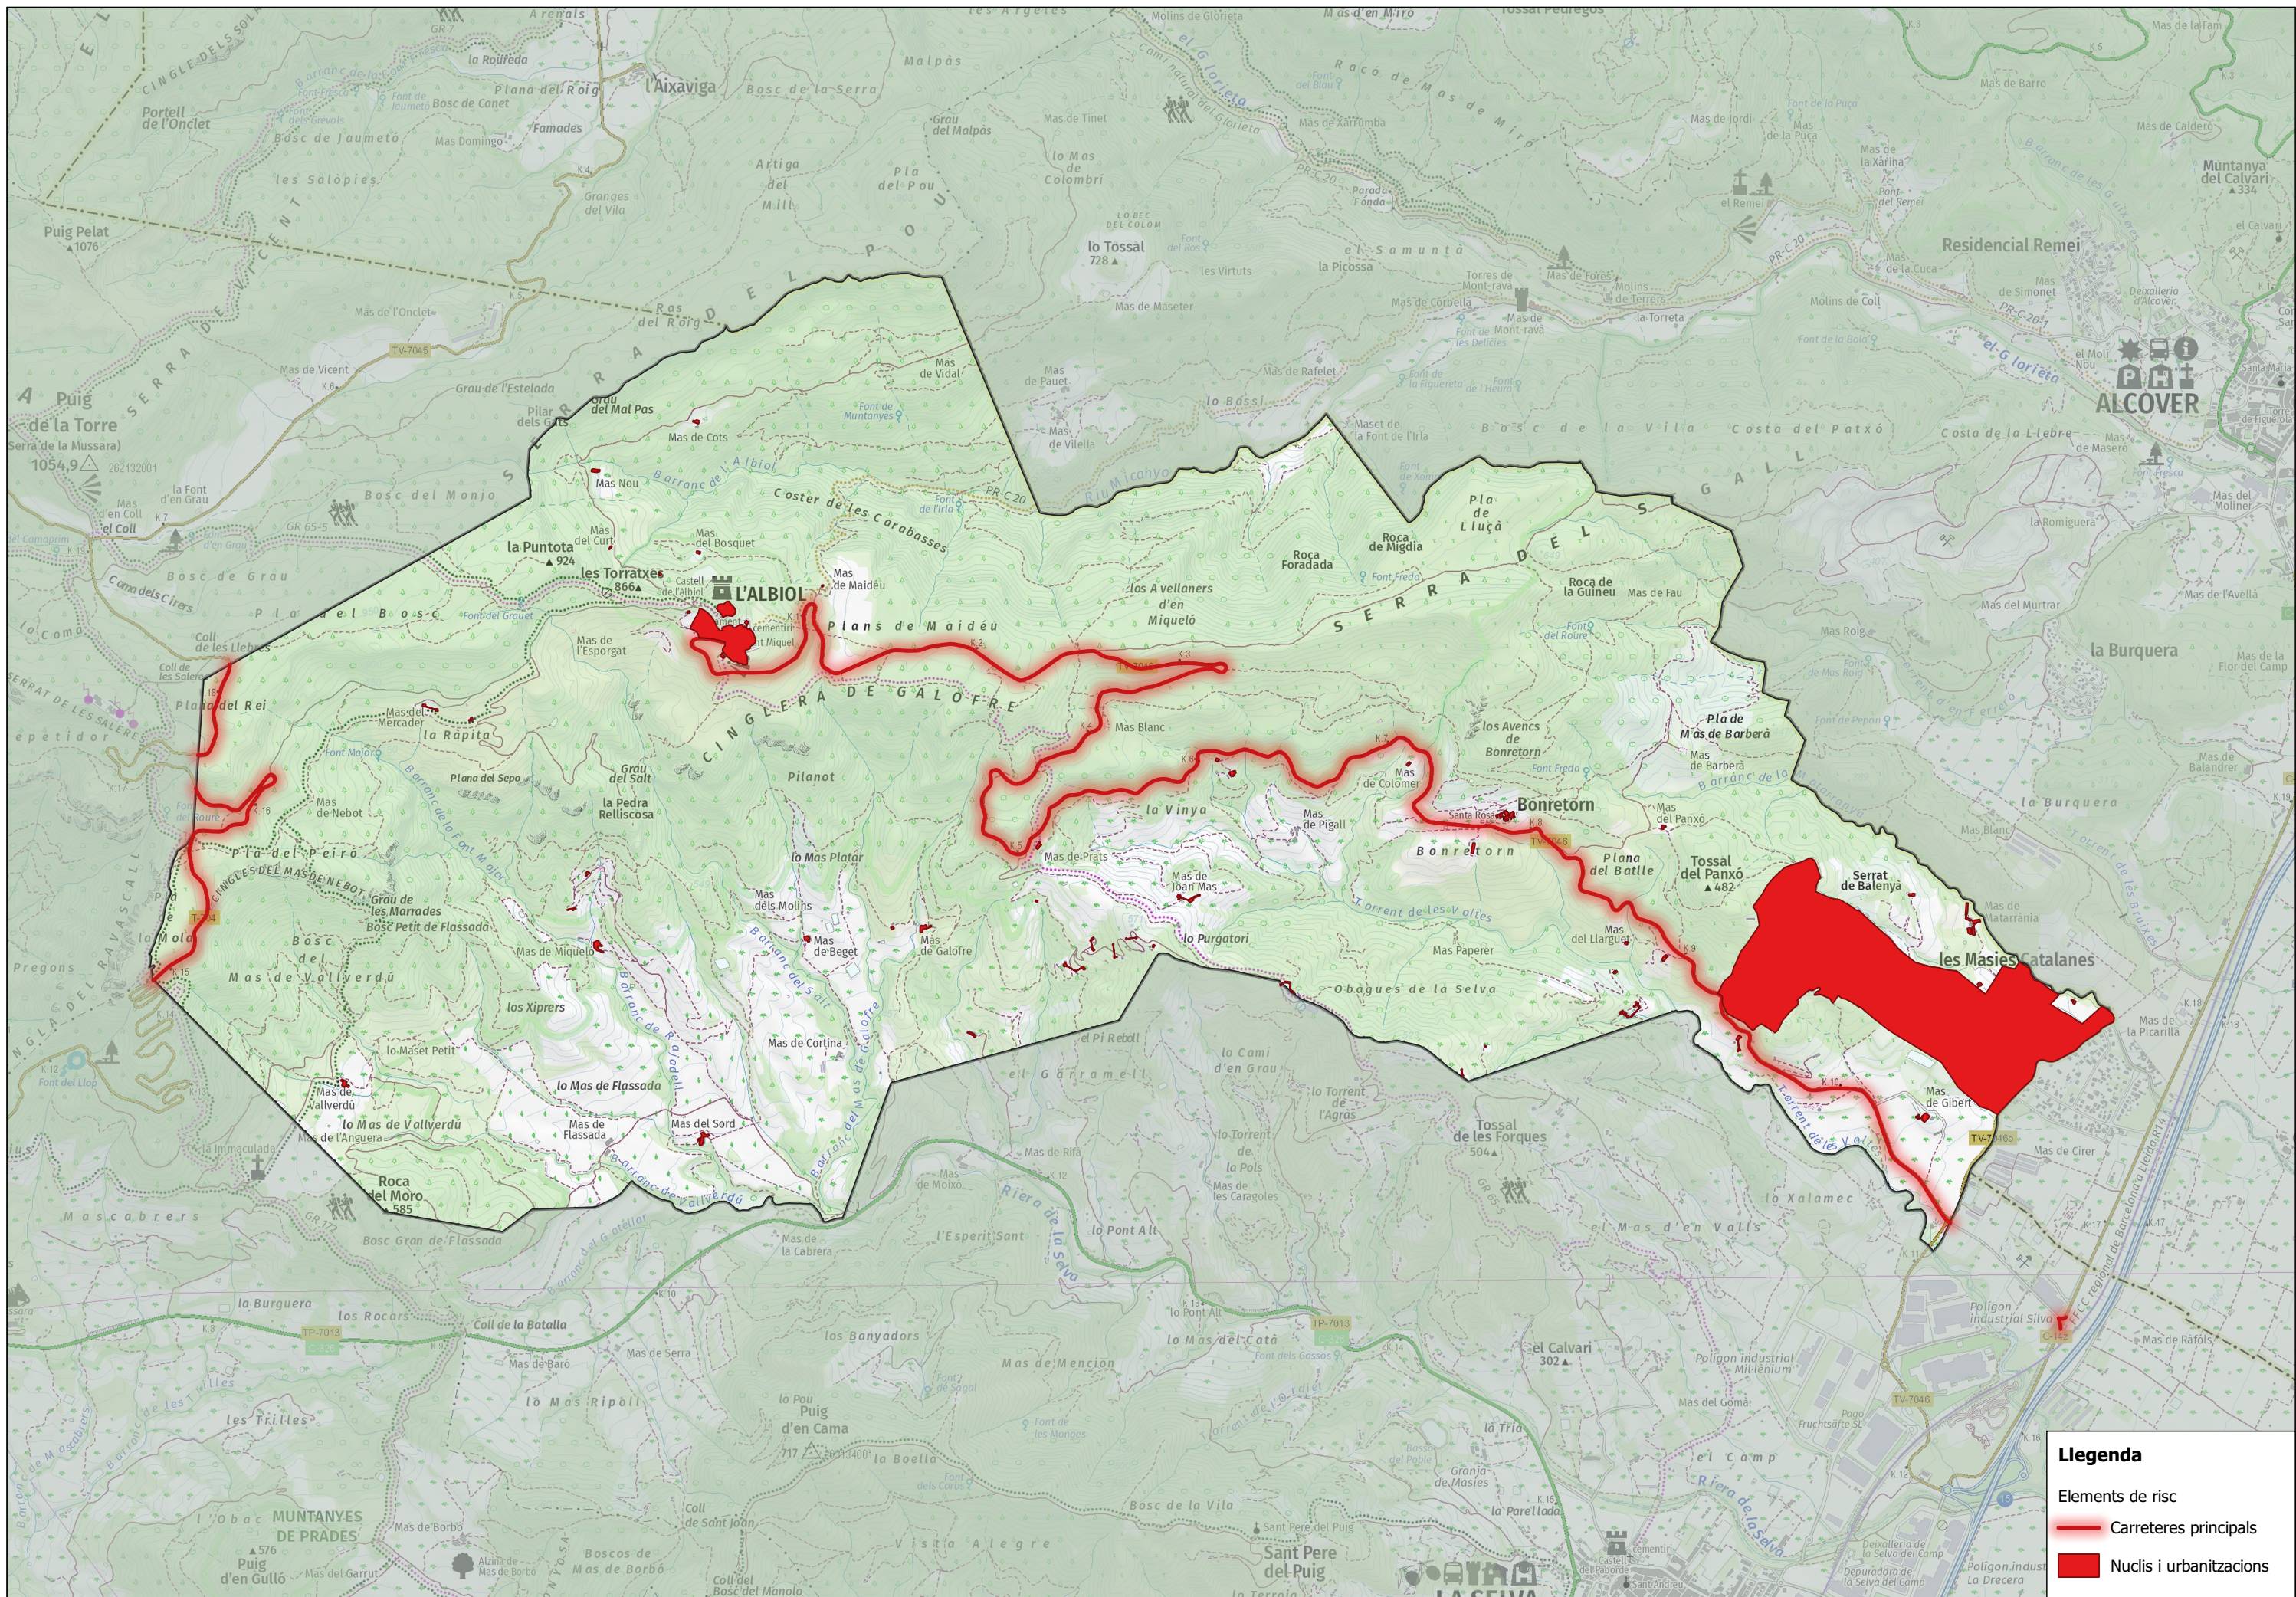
Llegenda

Elements de risc

Carreteres principals

Nuclis i urbanitzacions

L'ALBIOL

ALCOVER

les Masies Catalanes

Bonretorn

la Puntota

les Torratxes

Plans de Maideu

Cinglera de Galofre

Serra del Roig

Serra dels Gall

Puig de la Torre

Puig Pelat

l'Aixaviga

Residencial Remei

la Burquera

lo Tossal

Roca Foradada

Roca de Migdia

Pla de Lluçà

Roca de la Guineu

Pla de Mas de Barberà

Serrat de Balenya

Tossal del Panxó

la Vinya

Mas Blanc

Pilanot

la Ràpita

Pla del Peiró

Plana del Rei

lo Molí

Obagues de la Selva

Tossal de les Forques

Roca del Moro

los Xiprers

lo Mas de Flassada

lo Mas de Vallverdú

Muntanyes de Prades

Puig d'en Cama

lo Calvari

La Selva